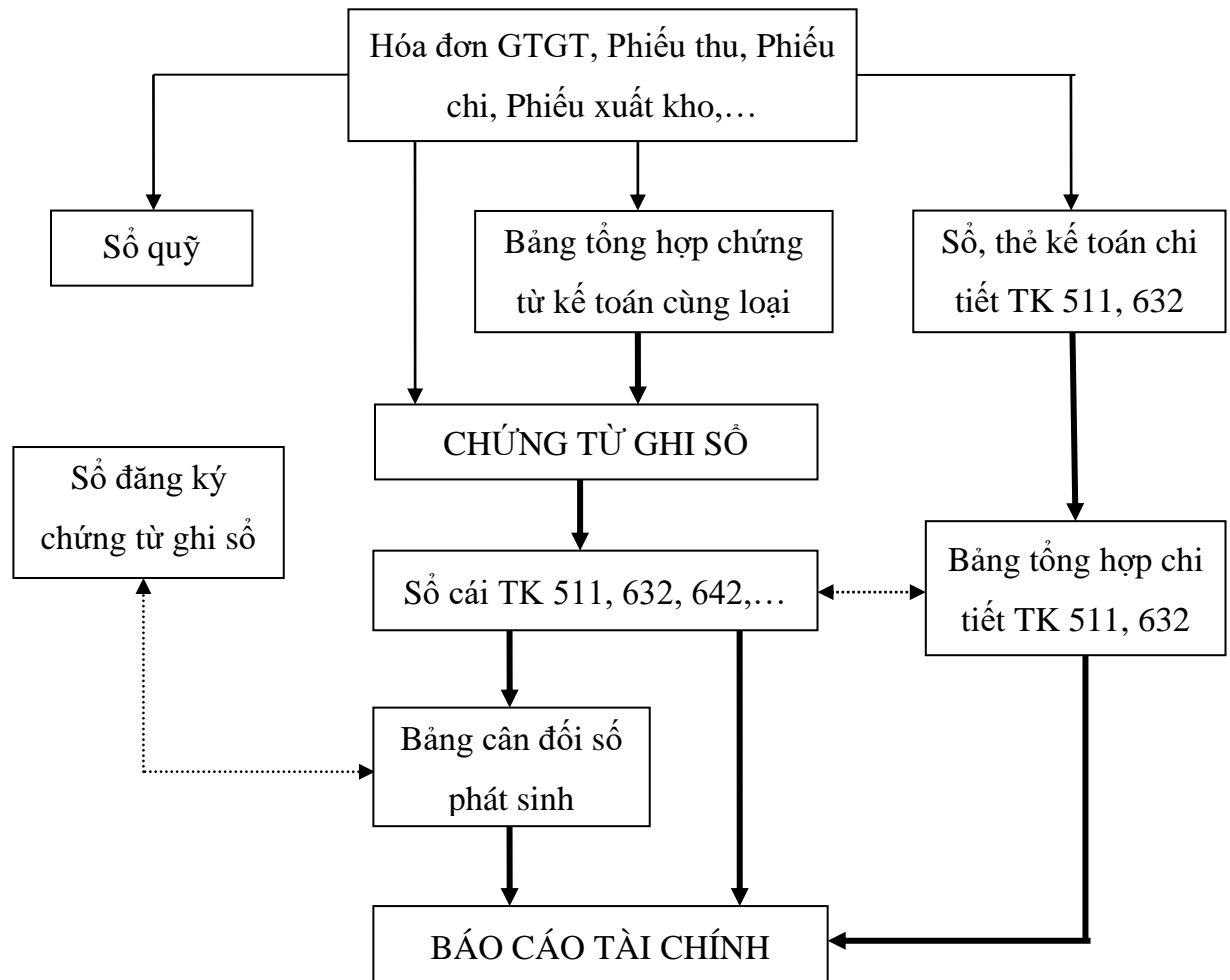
Hóa đơn GTGT, Phiếu thu, Phiếu chi, Phiếu xuất kho,…

Sổ quỹ

Bảng tổng hợp chứng từ kế toán cùng loại

Sổ, thẻ kế toán chi tiết TK 511, 632

CHỨNG TỪ GHI SỔ

Sổ đăng ký chứng từ ghi sổ

Sổ cái TK 511, 632, 642,…

Bảng tổng hợp chi tiết TK 511, 632

Bảng cân đối số phát sinh

BÁO CÁO TÀI CHÍNH